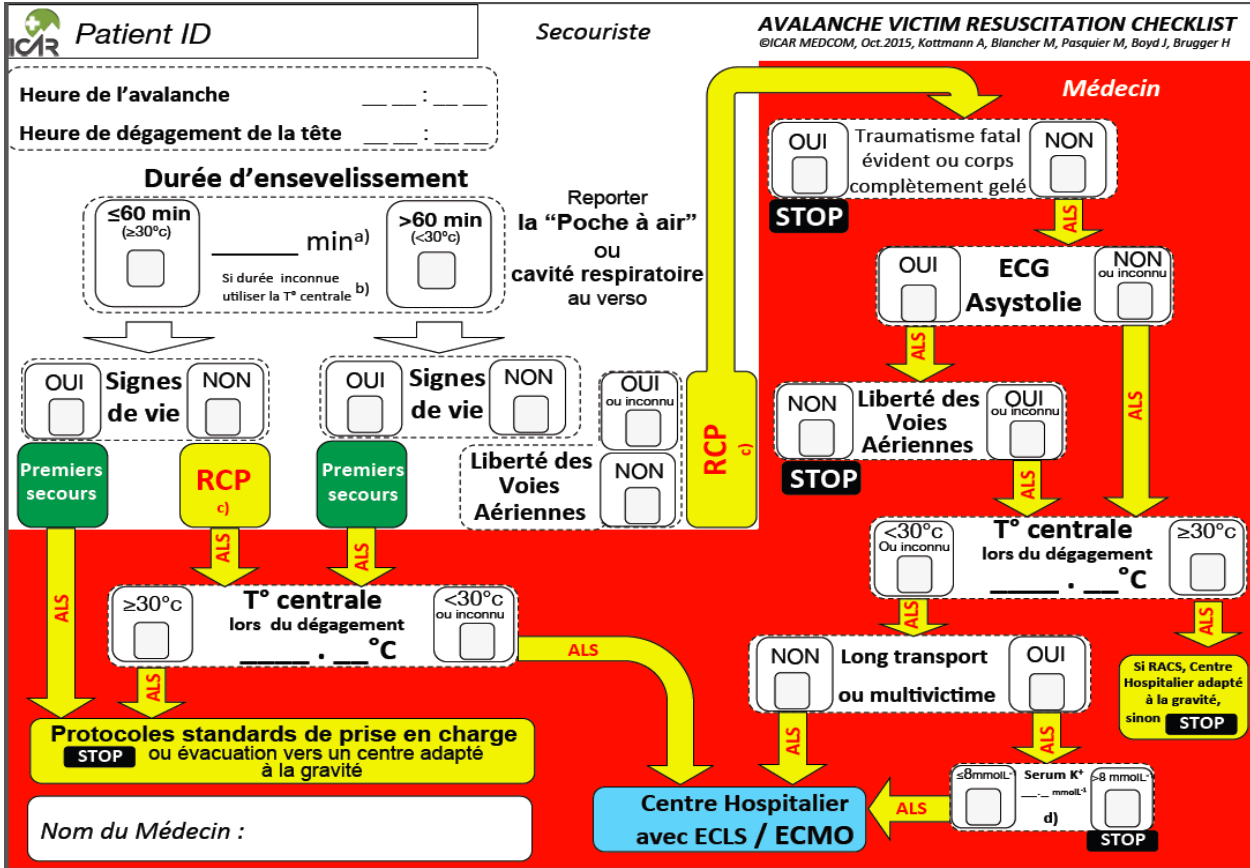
ICAR Patient ID

Secouriste

AVALANCHE VICTIM RESUSCITATION CHECKLIST
©ICAR MEDCOM, Oct.2015, Kottmann A, Blancher M, Pasquier M, Boyd J, Brugger H

Heure de l'avalanche __ __ : __ __
Heure de dégagement de la tête __ __ : __ __

Durée d'ensevelissement

≤60 min (≥30°c)

______ min$^{a)}$

Si durée inconnue utiliser la T° centrale b)

>60 min (<30°c)

Reporter la "Poche à air" ou cavité respiratoire au verso

OUI Signes de vie NON

OUI Signes de vie NON

Premiers secours

RCP c)

Premiers secours

OUI ou inconnu

Liberté des Voies Aériennes NON

RCP c)

ALS

ALS

ALS

≥30°c T° centrale lors du dégagement _____ . __°C <30°c ou inconnu

ALS

ALS

Protocoles standards de prise en charge STOP ou évacuation vers un centre adapté à la gravité

Nom du Médecin :

Médecin

OUI Traumatisme fatal évident ou corps complètement gelé NON

STOP

ALS

OUI ECG Asystolie NON ou inconnu

ALS

ALS

NON Liberté des Voies Aériennes OUI ou inconnu

STOP

ALS

<30°c Ou inconnu T° centrale lors du dégagement _____ . __°C ≥30°c

ALS

NON Long transport ou multivictime OUI

ALS

ALS

Si RACS, Centre Hospitalier adapté à la gravité, sinon STOP

≤8mmolL$^{-1}$ Serum K$^{+}$ __.__ mmolL$^{-1}$ d) >8 mmolL$^{-1}$

STOP

ALS

Centre Hospitalier avec ECLS / ECMO